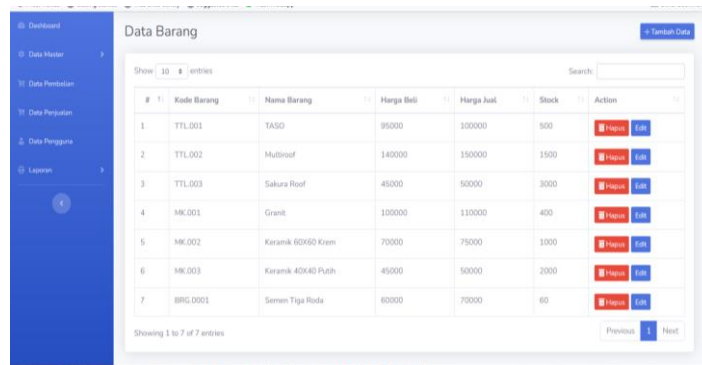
Dashboard
Data Master
Data Pembelian
Data Penjualan
Data Pengguna
Laporan

Data Barang

+ Tambah Data

Show 10 entries

Search:

| # | Kode Barang | Nama Barang | Harga Beli | Harga Jual | Stock | Action |
|---|---|---|---|---|---|---|
| 1 | TTL.001 | TASO | 95000 | 100000 | 500 | Hapus Edit |
| 2 | TTL.002 | Multiroof | 140000 | 150000 | 1500 | Hapus Edit |
| 3 | TTL.003 | Sakura Roof | 45000 | 50000 | 3000 | Hapus Edit |
| 4 | MK.001 | Granit | 100000 | 110000 | 400 | Hapus Edit |
| 5 | MK.002 | Keramik 60X60 Krem | 70000 | 75000 | 1000 | Hapus Edit |
| 6 | MK.003 | Keramik 40X40 Putih | 45000 | 50000 | 2000 | Hapus Edit |
| 7 | BRG.0001 | Semen Tiga Roda | 60000 | 70000 | 60 | Hapus Edit |

Showing 1 to 7 of 7 entries

Previous 1 Next